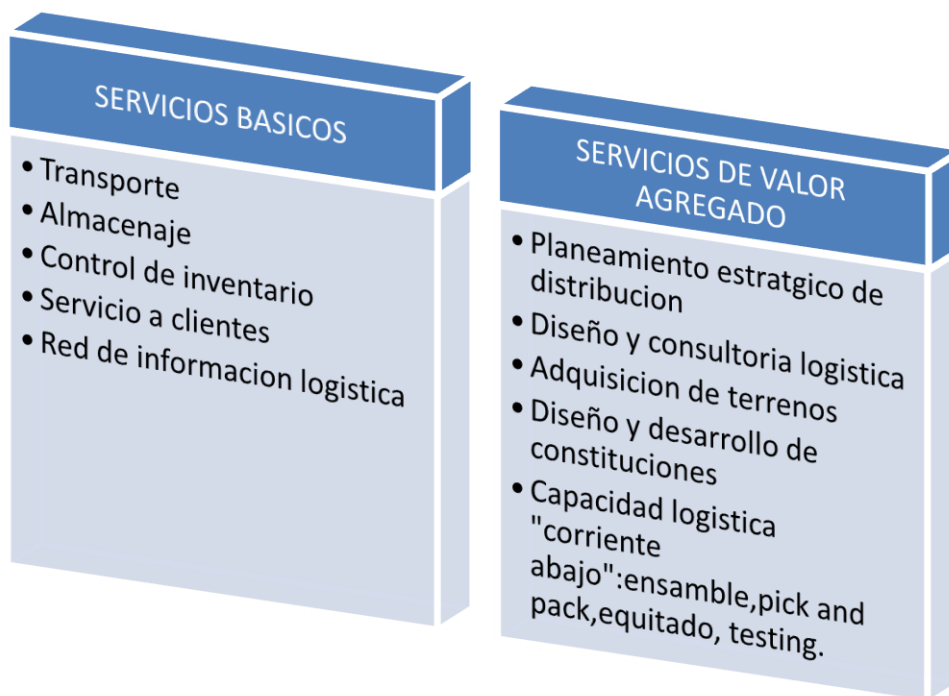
SERVICIOS BASICOS

- Transporte
- Almacenaje
- Control de inventario
- Servicio a clientes
- Red de informacion logistica

SERVICIOS DE VALOR AGREGADO

- Planeamiento estratgico de distribucion
- Diseño y consultoria logistica
- Adquisicion de terrenos
- Diseño y desarrollo de constituciones
- Capacidad logistica "corriente abajo":ensamble,pick and pack,equitado, testing.